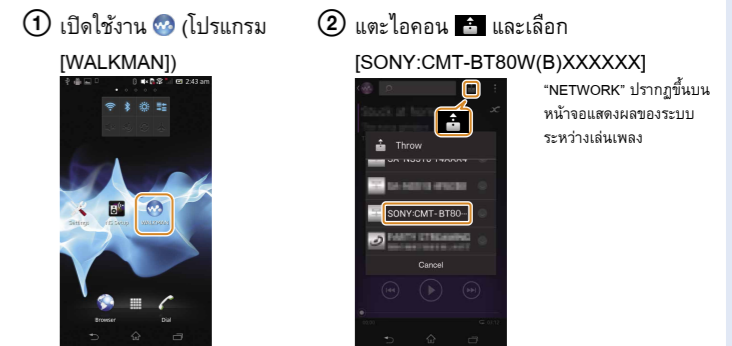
① เปิดใช้งาน (โปรแกรม [WALKMAN])

2:43 am

Settings

WALKMAN

Browser

Dial

② แตะไอคอน และเลือก [SONY:CMT-BT80W(B)XXXXXX]

Throw

SONY:CMT-BT80...

Cancel

"NETWORK" ปรากฏขึ้นบนหน้าจอแสดงผลของระบบระหว่างเล่นเพลง